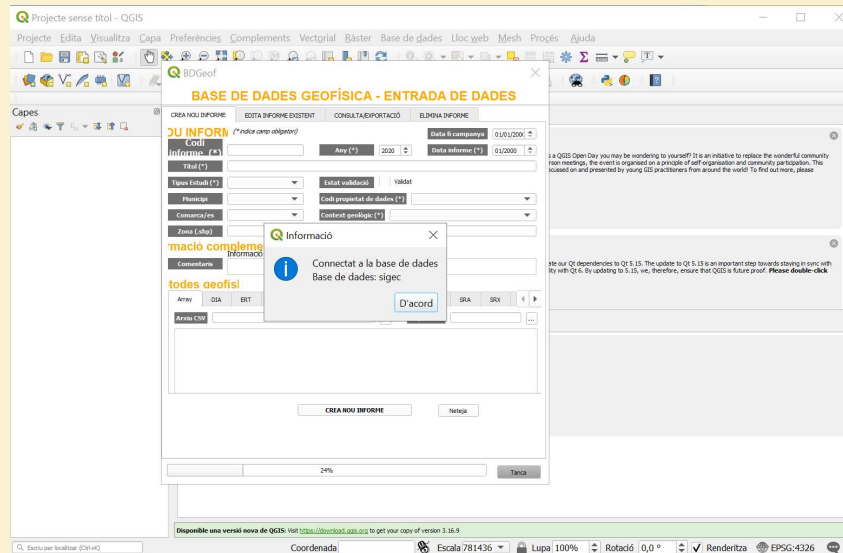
Projecte sense títol - QGIS

Projecte Edita Visualitza Capa Preferències Complements Vectorial Ràster Base de dades Lloc web Mesh Procés Ajuda

Capes

BDGeof

BASE DE DADES GEOFÍSICA - ENTRADA DE DADES

CREA NOU INFORME | EDITA INFORME EXISTENT | CONSULTA/EXPORTACIÓ | ELIMINA INFORME

OU INFORM (* indica camp obligatori)

Data fi campanya 01/01/2000

Codi Informe (*)

Any (*) 2020

Data informe (*) 01/2000

Títol (*)

Tipus Estudi (*)

Estat validació Validat

Municipi

Codi propietat de dades (*)

Comarca/es

Context geològic (*)

Zona (.shp)

rmació compleme

Comentaris Informació

todes geofísi

Array DIA ERT SRA SRX

Arxiu CSV

CREA NOU INFORME

Neteja

24%

Tanca

Informació

Connectat a la base de dades
Base de dades: sigec

D'acord

s a QGIS Open Day you may be wondering to yourself? It is an initiative to replace the wonderful community rson meetings, the event is organised on a principle of self-organisation and community participation. This cussed on and presented by young GIS practitioners from around the world! To find out more, please

ate our Qt dependencies to Qt 5.15. The update to Qt 5.15 is an important step towards staying in sync with lity with Qt 6. By updating to 5.15, we, therefore, ensure that QGIS is future proof. Please double-click

Disponible una versió nova de QGIS: Visit https://download.qgis.org to get your copy of version 3.16.9

Escriu per localitzar (Ctrl+K)

Coordenada

Escala 781436

Lupa 100%

Rotació 0,0 °

Renderitza

EPSG:4326